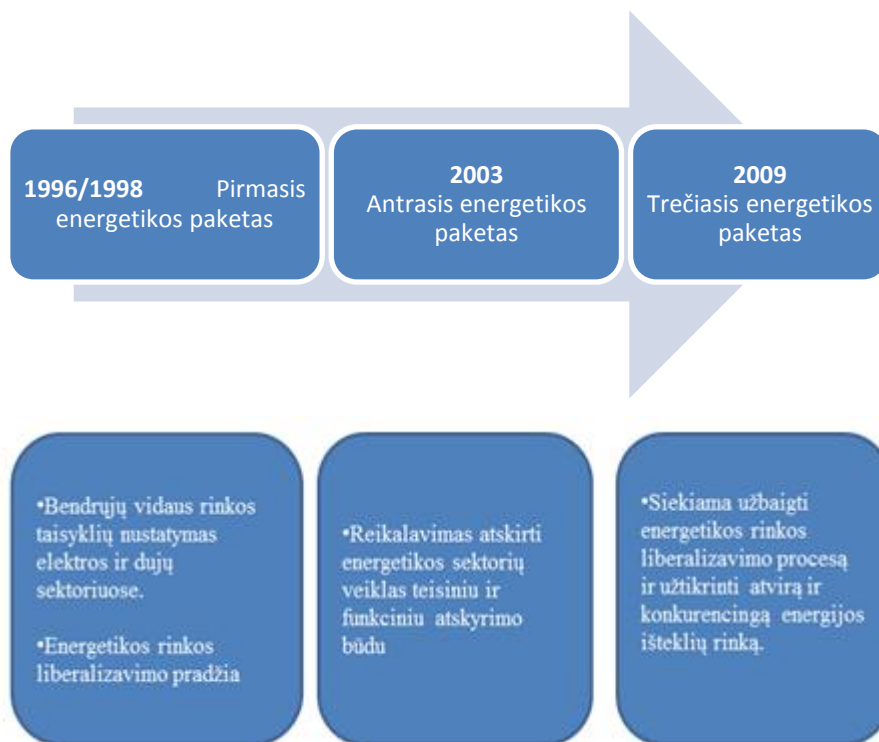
**1996/1998** Pirmasis energetikos paketas

**2003**
Antrasis energetikos paketas

**2009**
Trečiasis energetikos paketas

•Bendrųjų vidaus rinkos taisyklių nustatymas elektros ir dujų sektoriuose.

•Energetikos rinkos liberalizavimo pradžia

•Reikalavimas atskirti energetikos sektorių veiklas teisiniu ir funkciniu atskyrimo būdu

•Siekiama užbaigti energetikos rinkos liberalizavimo procesą ir užtikrinti atvirą ir konkurencingą energijos išteklių rinką.